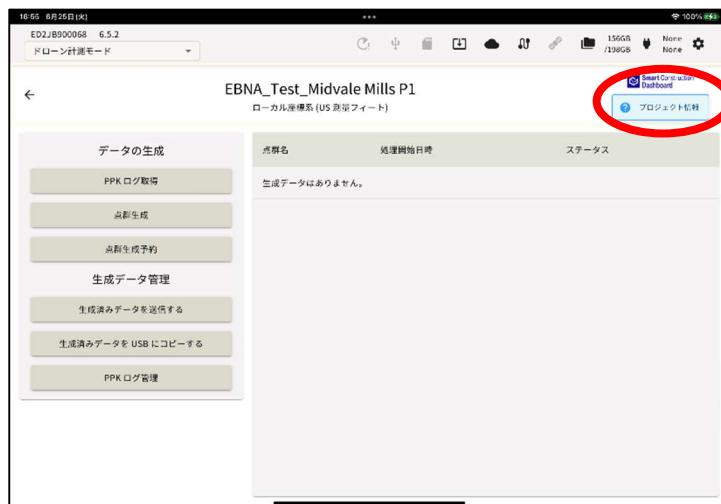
16:55 6月25日(火)

100%

ED2JB900068 6.5.2

ドローン計測モード

156GB /198GB

None None

EBNA_Test_Midvale Mills P1

ローカル座標系 (US 測量フィート)

Smart Construction Dashboard

プロジェクト情報

データの生成

PPK ログ取得

点群生成

点群生成予約

生成データ管理

生成済みデータを送信する

生成済みデータを USB にコピーする

PPK ログ管理

| 点群名 | 処理開始日時 | ステータス |
|---|---|---|
| 生成データはありません。 | | |